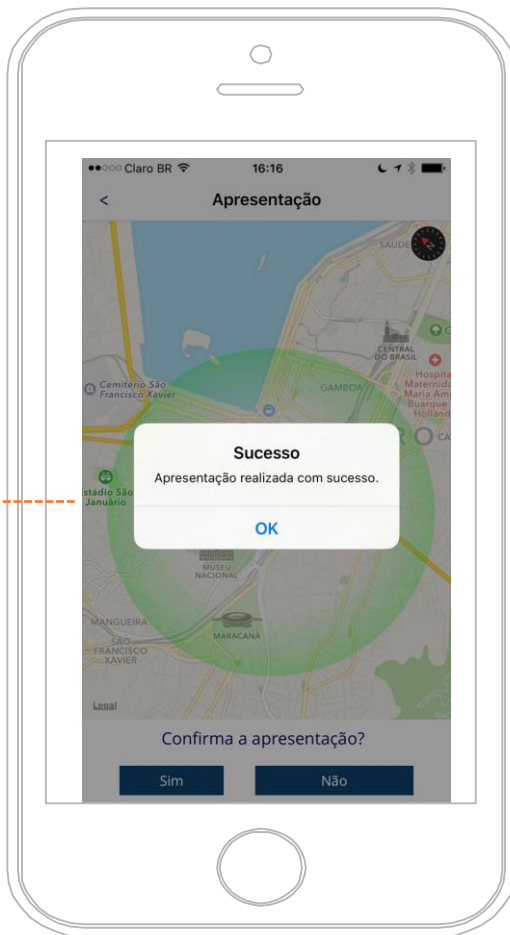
●●○○○ Claro BR 16:16

<

Apresentação

SAÚDE

CENTRAL DO BRASIL

Hospital Maternidade Maria Amélia Buarque de Holland

Cemitério São Francisco Xavier

GAMBOA

Sucesso

Apresentação realizada com sucesso.

OK

stádio São Januário

MUSEU NACIONAL

MANGUEIRA

SÃO FRANCISCO XAVIER

MARACANÃ

Legal

Confirma a apresentação?

Sim

Não